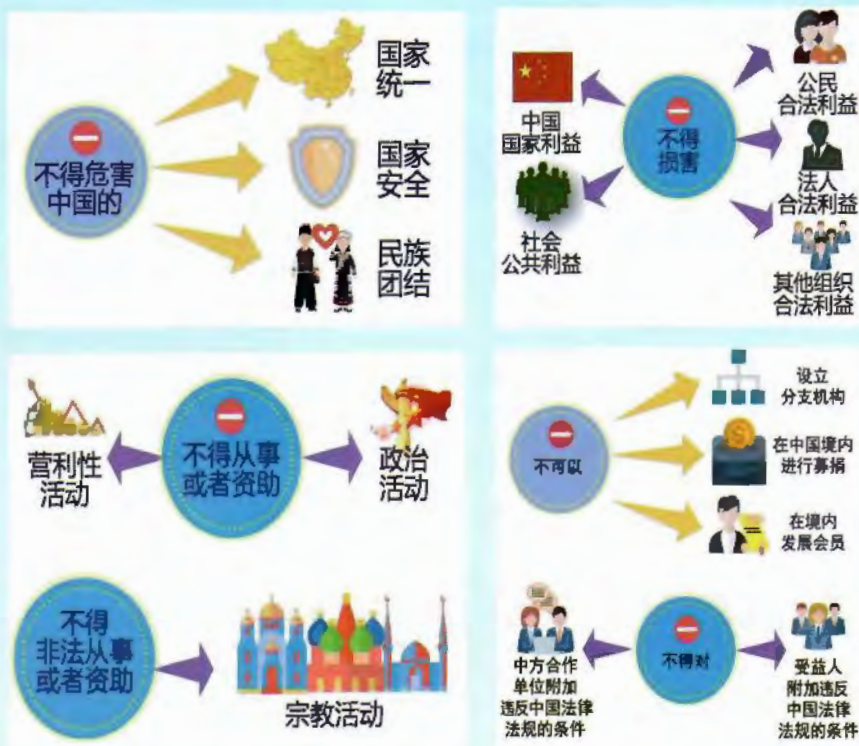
不得危害中国的

国家统一

国家安全

民族团结

不得损害

中国国家利益

社会公共利益

公民合法利益

法人合法利益

其他组织合法利益

不得从事或者资助

营利性活动

政治活动

不得非法从事或者资助

宗教活动

不可以

设立分支机构

在中国境内进行募捐

在境内发展会员

不得对

中方合作单位附加违反中国法律法规的条件

受益人附加违反中国法律法规的条件